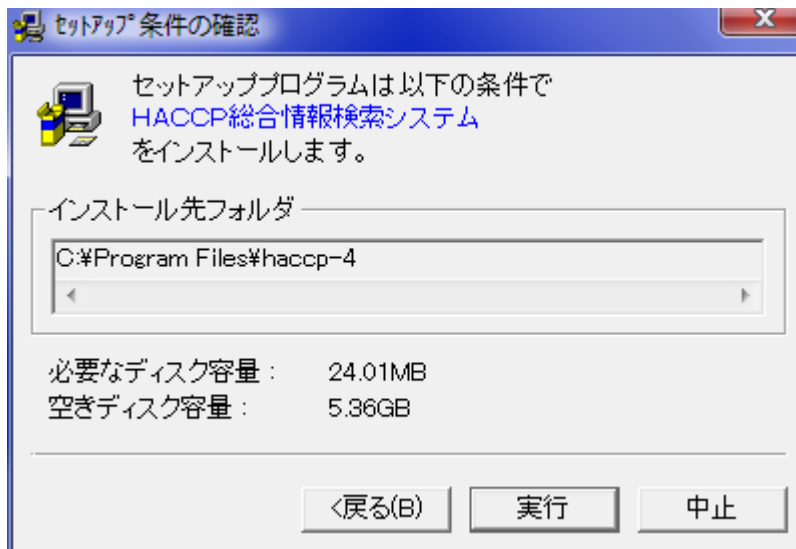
ｾｯﾄｱｯﾌﾟ条件の確認

セットアッププログラムは以下の条件で
HACCP総合情報検索システム
をインストールします。

インストール先フォルダ

C:¥Program Files¥haccp-4

必要なディスク容量： 24.01MB
空きディスク容量： 5.36GB

<戻る(B)
実行
中止